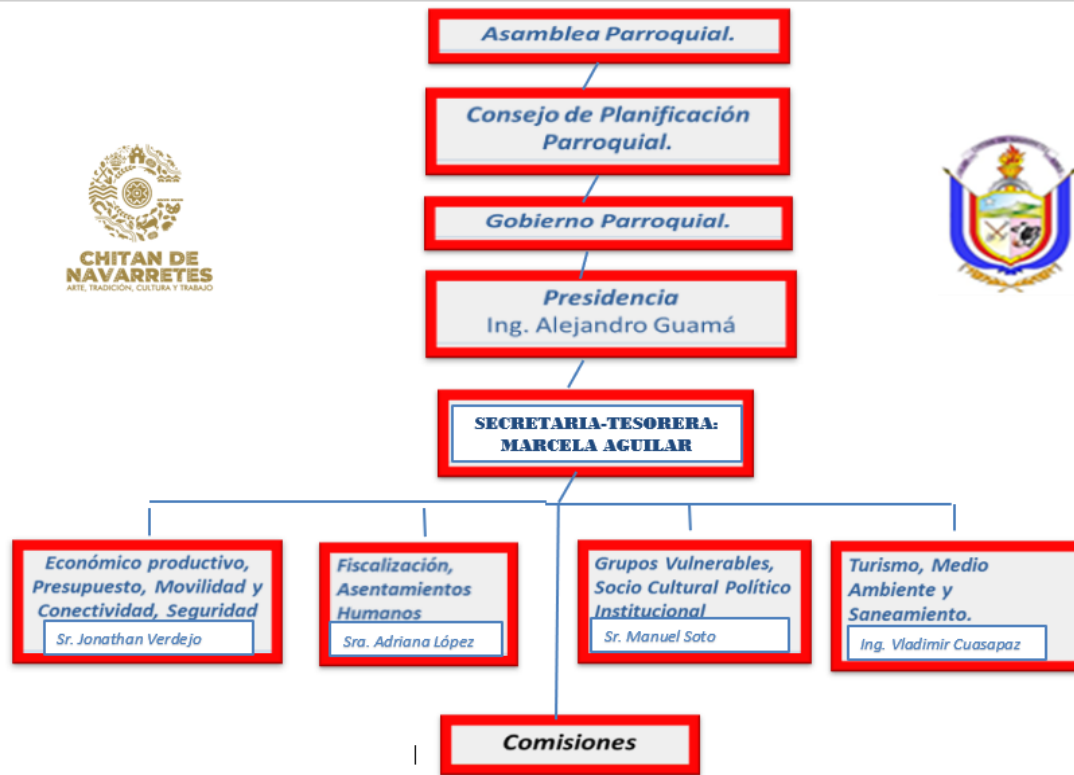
Asamblea Parroquial.

Consejo de Planificación Parroquial.

Gobierno Parroquial.

CHITAN DE NAVARRETES
ARTE, TRADICIÓN, CULTURA Y TRABAJO

Presidencia
Ing. Alejandro Guamá

SECRETARIA-TESORERA: MARCELA AGUILAR

Económico productivo, Presupuesto, Movilidad y Conectividad, Seguridad
Sr. Jonathan Verdejo

Fiscalización, Asentamientos Humanos
Sra. Adriana López

Grupos Vulnerables, Socio Cultural Político Institucional
Sr. Manuel Soto

Turismo, Medio Ambiente y Saneamiento.
Ing. Vladimir Cuasapaz

Comisiones